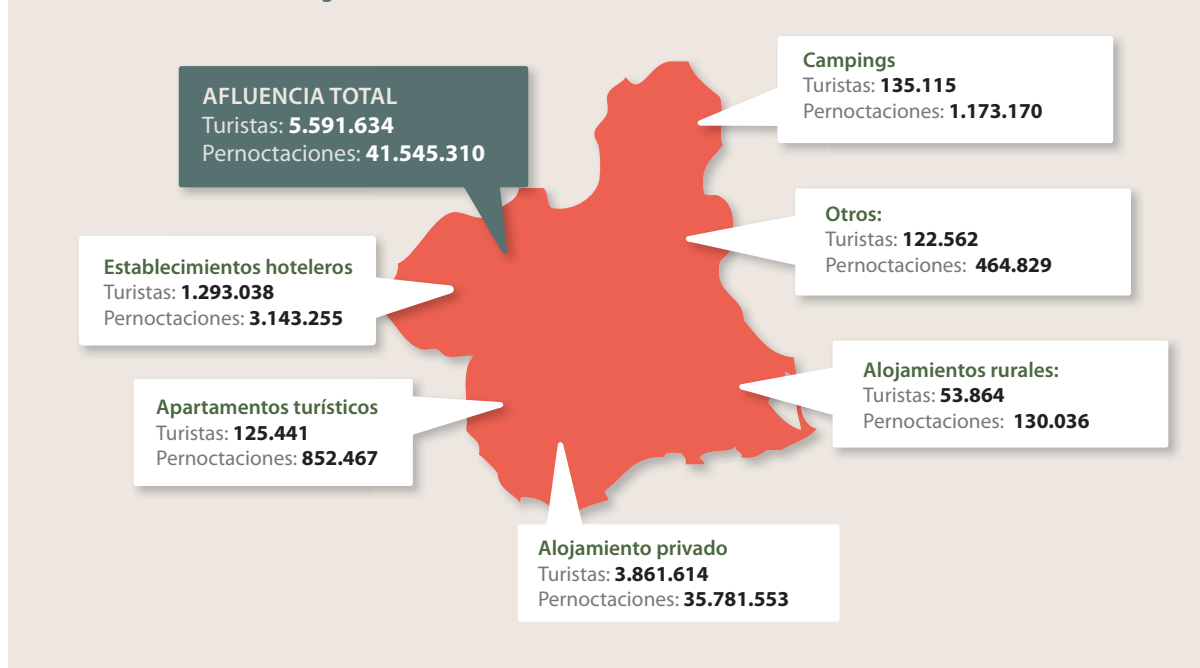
AFLUENCIA TOTAL
Turistas: 5.591.634
Pernoctaciones: 41.545.310

Campings
Turistas: 135.115
Pernoctaciones: 1.173.170

Otros:
Turistas: 122.562
Pernoctaciones: 464.829

Establecimientos hoteleros
Turistas: 1.293.038
Pernoctaciones: 3.143.255

Alojamientos rurales:
Turistas: 53.864
Pernoctaciones: 130.036

Apartamentos turísticos
Turistas: 125.441
Pernoctaciones: 852.467

Alojamiento privado
Turistas: 3.861.614
Pernoctaciones: 35.781.553